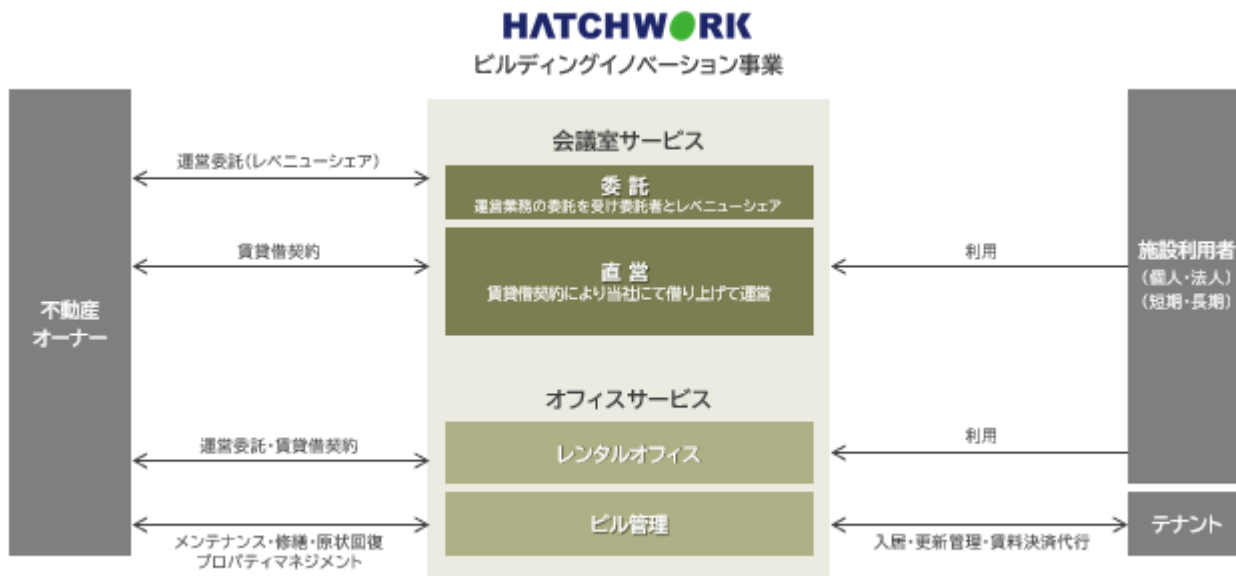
HATCHWORK
ビルディングイノベーション事業

不動産
オーナー

運営委託（レベニューシェア）

賃貸借契約

運営委託・賃貸借契約

メンテナンス・修繕・原状回復
プロパティマネジメント

会議室サービス

委託
運営業務の委託を受け委託者とレベニューシェア

直営
賃貸借契約により当社にて借り上げて運営

オフィスサービス

レンタルオフィス

ビル管理

利用

利用

入居・更新管理・賃料決済代行

施設利用者
（個人・法人）
（短期・長期）

テナント